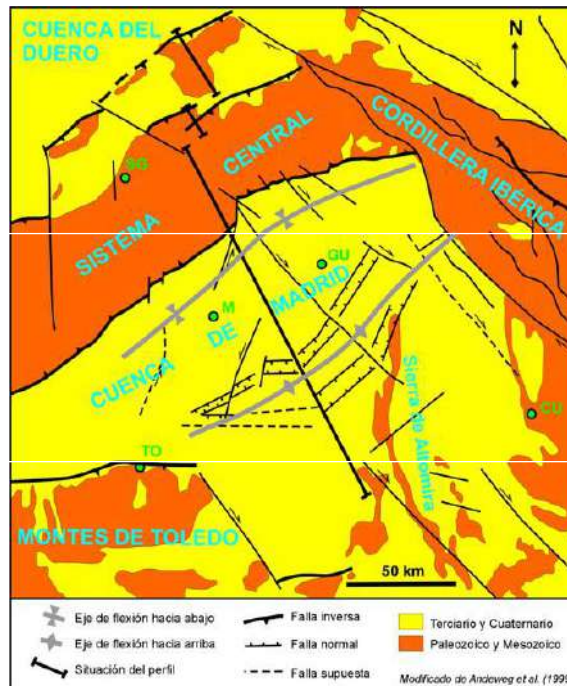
CUENCA DEL DUERO

N

CORDILLERA IBÉRICA

CENTRAL

SG

SISTEMA

GU

M

DE

MADRID

CUENCA

Sierra de Altomira

CU

TO

MONTES DE TOLEDO

50 km

Eje de flexión hacia abajo
Eje de flexión hacia arriba
Situación del perfil
Falla inversa
Falla normal
Falla supuesta
Terciario y Cuaternario
Paleozoico y Mesozoico

Modificado de Andeweg et al. (199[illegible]